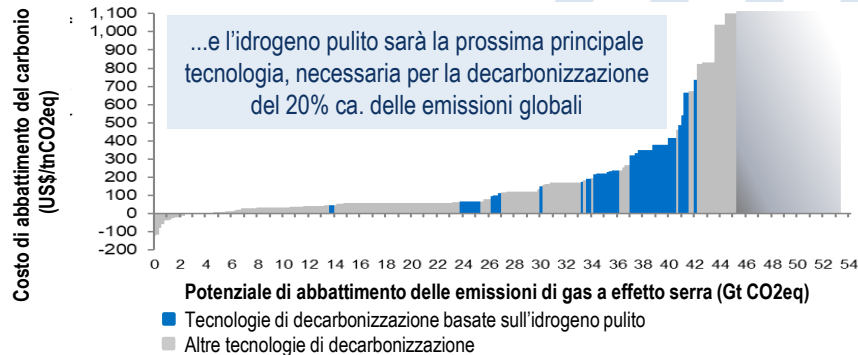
Costo di abbattimento del carbonio (US$/tnCO2eq)

1,100
1,000
900
800
700
600
500
400
300
200
100
0
-100
-200

...e l'idrogeno pulito sarà la prossima principale tecnologia, necessaria per la decarbonizzazione del 20% ca. delle emissioni globali

0 2 4 6 8 10 12 14 16 18 20 22 24 26 28 30 32 34 36 38 40 42 44 46 48 50 52 54

Potenziale di abbattimento delle emissioni di gas a effetto serra (Gt CO2eq)

Tecnologie di decarbonizzazione basate sull'idrogeno pulito
Altre tecnologie di decarbonizzazione